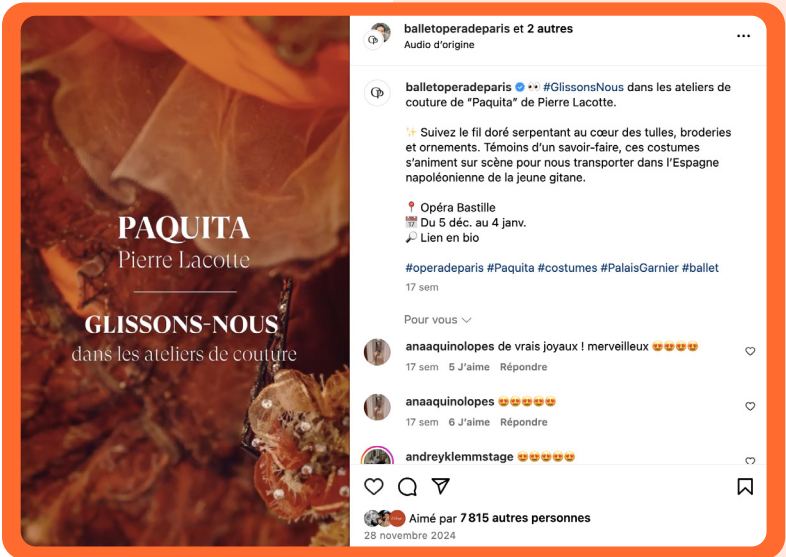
PAQUITA
Pierre Lacotte

GLISSONS-NOUS
dans les ateliers de couture

balletoperadeparis et 2 autres
Audio d'origine

balletoperadeparis 👀 #GlissonsNous dans les ateliers de couture de "Paquita" de Pierre Lacotte.

✨ Suivez le fil doré serpentant au cœur des tulles, broderies et ornements. Témoins d'un savoir-faire, ces costumes s'animent sur scène pour nous transporter dans l'Espagne napoléonienne de la jeune gitane.

📍 Opéra Bastille
📆 Du 5 déc. au 4 janv.
🔎 Lien en bio

#operadeparis #Paquita #costumes #PalaisGarnier #ballet

17 sem

Pour vous

anaaquinolopes de vrais joyaux ! merveilleux 😍😍😍😍
17 sem 5 J'aime Répondre

anaaquinolopes 😍😍😍😍😍
17 sem 6 J'aime Répondre

andreyklemmstage 😍😍😍😍😍

Aimé par 7 815 autres personnes
28 novembre 2024